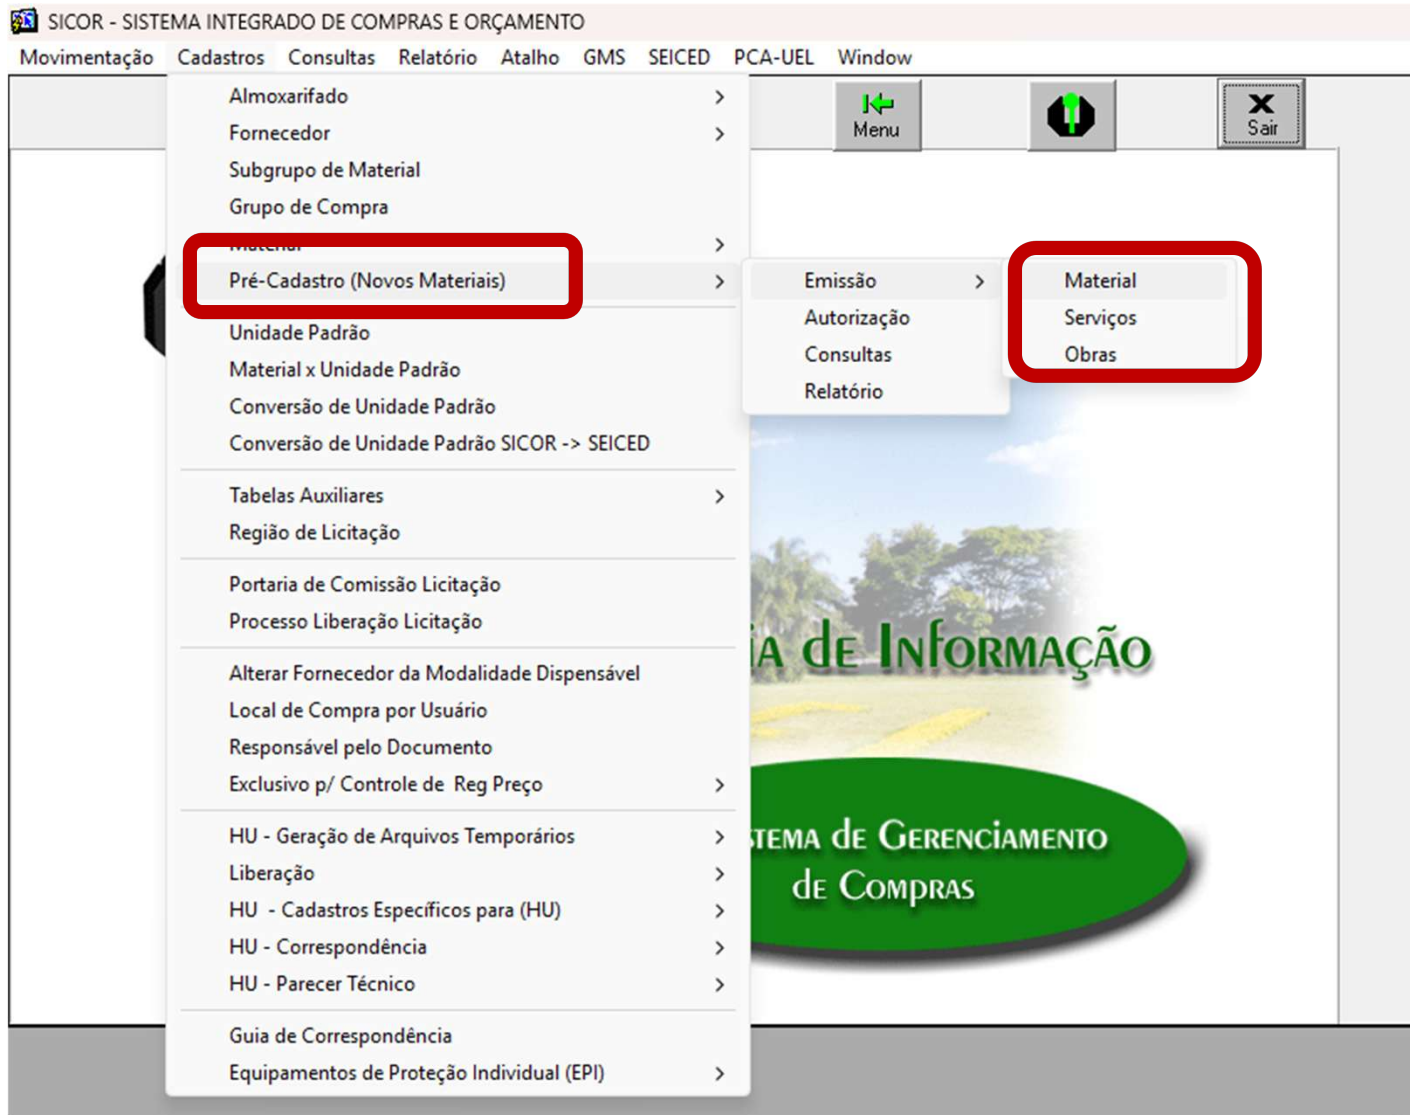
SICOR - SISTEMA INTEGRADO DE COMPRAS E ORÇAMENTO

Movimentação Cadastros Consultas Relatório Atalho GMS SEICED PCA-UEL Window

Menu

Sair

Almoxarifado
Fornecedor
Subgrupo de Material
Grupo de Compra
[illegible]
Pré-Cadastro (Novos Materiais)
Unidade Padrão
Material x Unidade Padrão
Conversão de Unidade Padrão
Conversão de Unidade Padrão SICOR -> SEICED
Tabelas Auxiliares
Região de Licitação
Portaria de Comissão Licitação
Processo Liberação Licitação
Alterar Fornecedor da Modalidade Dispensável
Local de Compra por Usuário
Responsável pelo Documento
Exclusivo p/ Controle de Reg Preço
HU - Geração de Arquivos Temporários
Liberação
HU - Cadastros Específicos para (HU)
HU - Correspondência
HU - Parecer Técnico
Guia de Correspondência
Equipamentos de Proteção Individual (EPI)

Emissão
Autorização
Consultas
Relatório

Material
Serviços
Obras

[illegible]ia de Informação

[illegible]stema de Gerenciamento de Compras